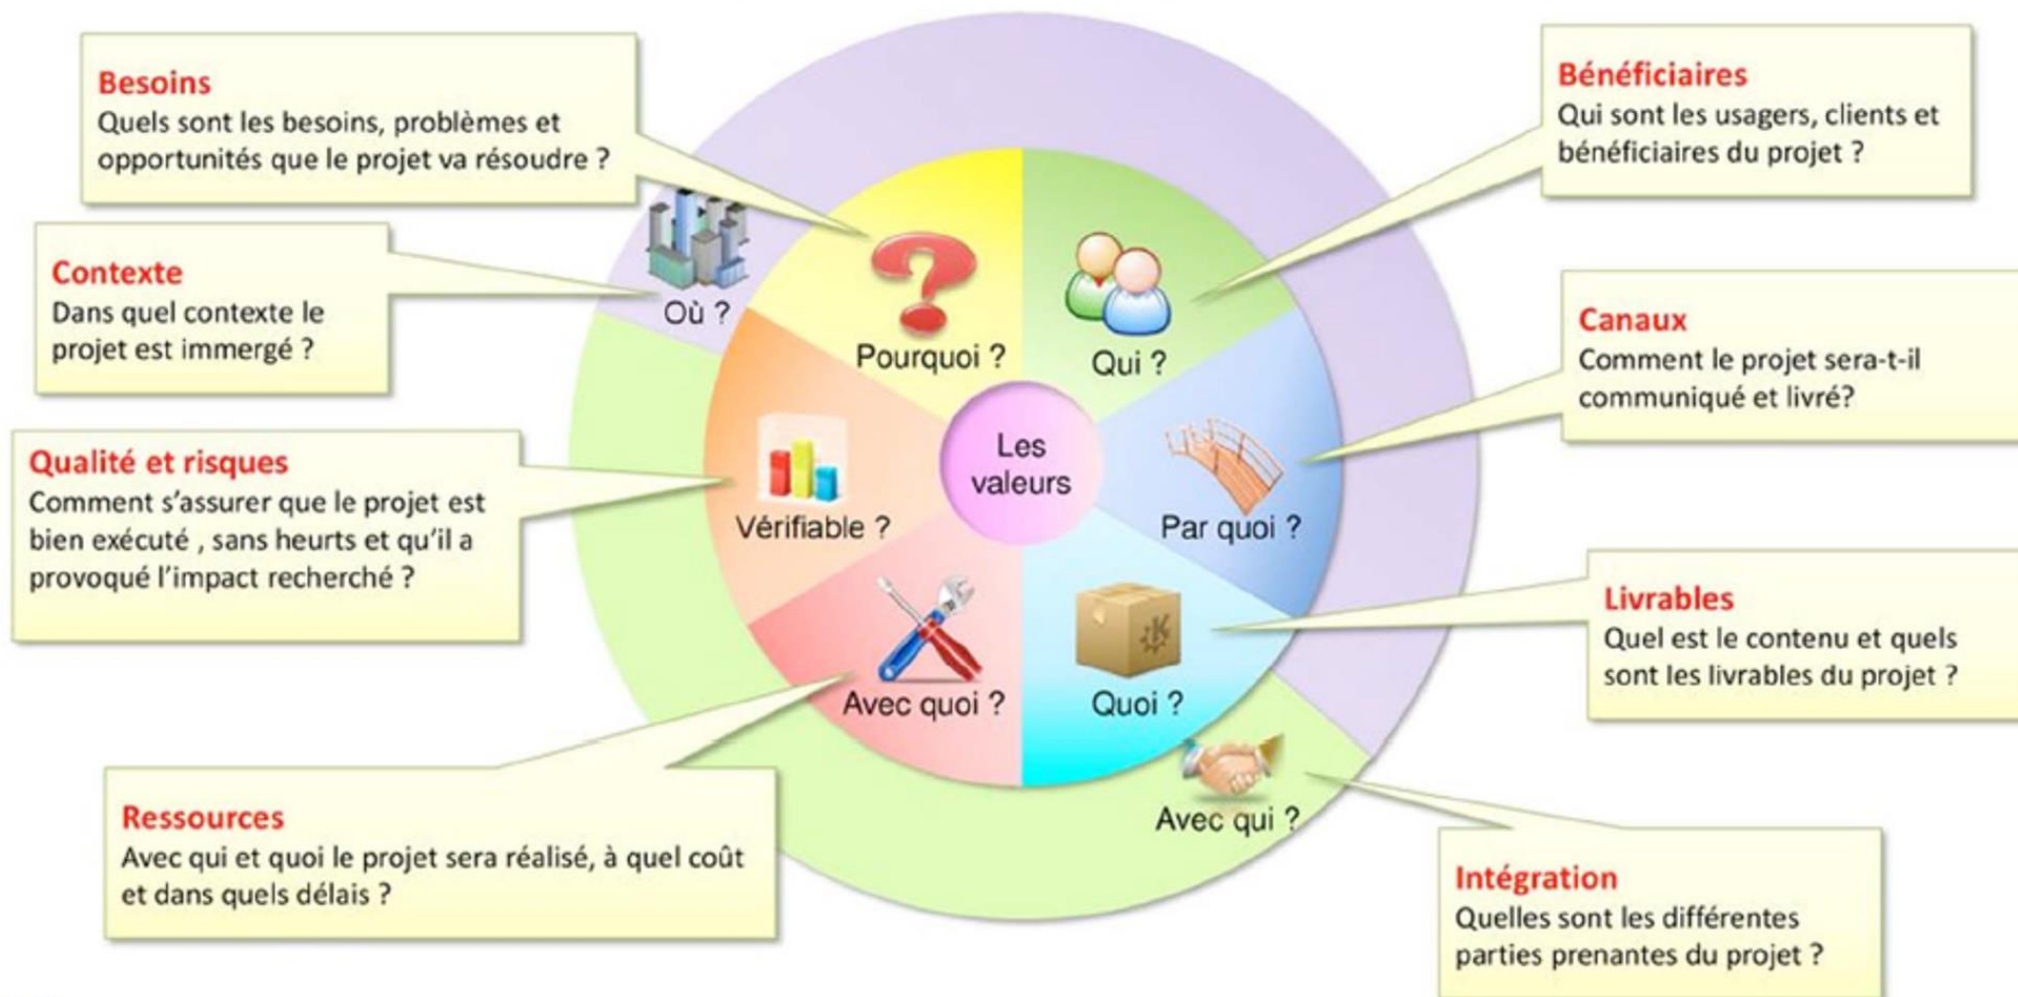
Besoins
Quels sont les besoins, problèmes et opportunités que le projet va résoudre ?

Contexte
Dans quel contexte le projet est immergé ?

Qualité et risques
Comment s'assurer que le projet est bien exécuté , sans heurts et qu'il a provoqué l'impact recherché ?

Ressources
Avec qui et quoi le projet sera réalisé, à quel coût et dans quels délais ?

Bénéficiaires
Qui sont les usagers, clients et bénéficiaires du projet ?

Canaux
Comment le projet sera-t-il communiqué et livré?

Livrables
Quel est le contenu et quels sont les livrables du projet ?

Intégration
Quelles sont les différentes parties prenantes du projet ?

Où ?
Pourquoi ?
Qui ?
Les valeurs
Vérifiable ?
Par quoi ?
Avec quoi ?
Quoi ?
Avec qui ?